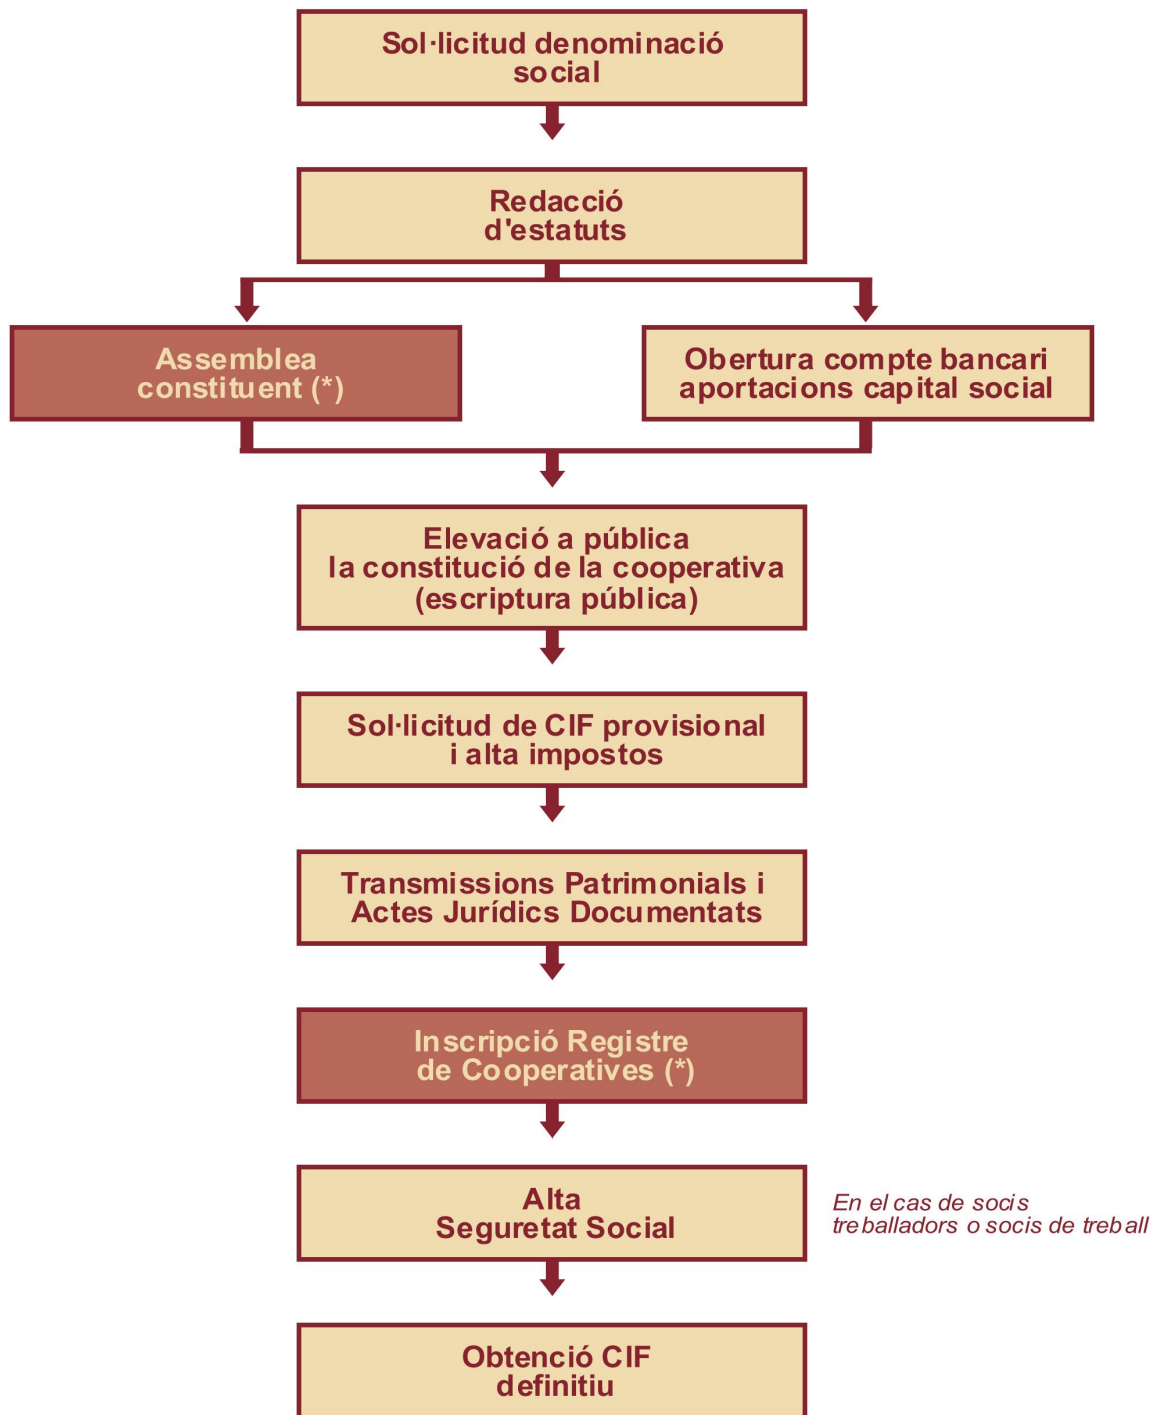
Sol·licitud denominació social

Redacció d'estatuts

Assemblea constituent (*)

Obertura compte bancari aportacions capital social

Elevació a pública la constitució de la cooperativa (escriptura pública)

Sol·licitud de CIF provisional i alta impostos

Transmissions Patrimonials i Actes Jurídics Documentats

Inscripció Registre de Cooperatives (*)

Alta Seguretat Social

En el cas de socis treballadors o socis de treball

Obtenció CIF definitiu